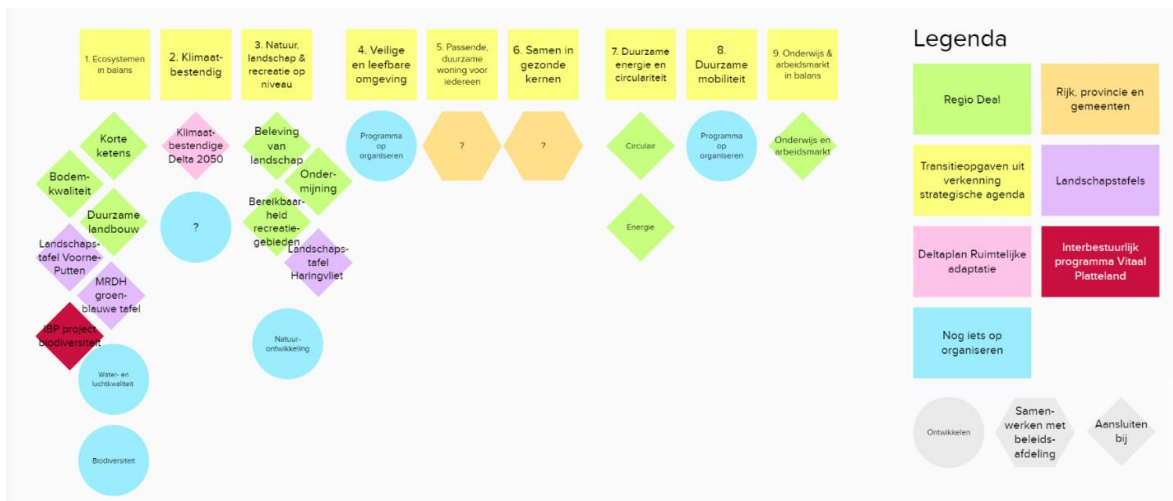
1. Ecosystemen in balans

2. Klimaatbestendig

3. Natuur, landschap & recreatie op niveau

4. Veilige en leefbare omgeving

5. Passende, duurzame woning voor iedereen

6. Samen in gezonde kernen

7. Duurzame energie en circulariteit

8. Duurzame mobiliteit

9. Onderwijs & arbeidsmarkt in balans

Korte ketens

Bodemkwaliteit

Duurzame landbouw

Landschapstafel Voorne-Putten

MRDH groenblauwe tafel

IBP project biodiversiteit

Water- en luchtkwaliteit

Biodiversiteit

Klimaatbestendige Delta 2050

?

Beleving van landschap

Ondermijning

Bereikbaarheid recreatiegebieden

Landschapstafel Haringvliet

Natuurontwikkeling

Programma op organiseren

?

?

Circulair

Energie

Programma op organiseren

Onderwijs en arbeidsmarkt

Legenda

Regio Deal

Rijk, provincie en gemeenten

Transitieopgaven uit verkenning strategische agenda

Landschapstafels

Deltaplan Ruimtelijke adaptatie

Interbestuurlijk programma Vitaal Platteland

Nog iets op organiseren

Ontwikkelen

Samenwerken met beleidsafdeling

Aansluiten bij